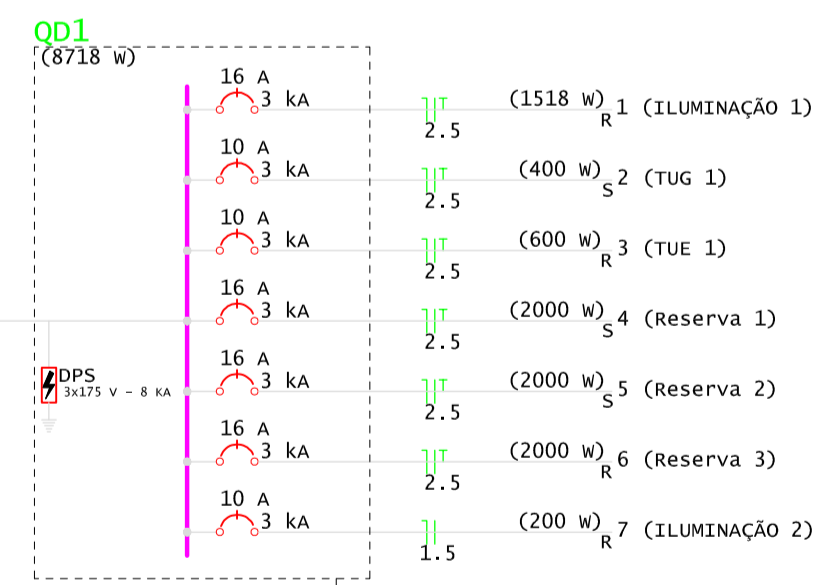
QD1
(8718 W)

16 A
3 kA
2.5
(1518 W) R 1 (ILUMINAÇÃO 1)

10 A
3 kA
2.5
(400 W) S 2 (TUG 1)

10 A
3 kA
2.5
(600 W) R 3 (TUE 1)

16 A
3 kA
2.5
(2000 W) S 4 (Reserva 1)

DPS
3x175 V - 8 KA

16 A
3 kA
2.5
(2000 W) S 5 (Reserva 2)

16 A
3 kA
2.5
(2000 W) R 6 (Reserva 3)

10 A
3 kA
1.5
(200 W) R 7 (ILUMINAÇÃO 2)